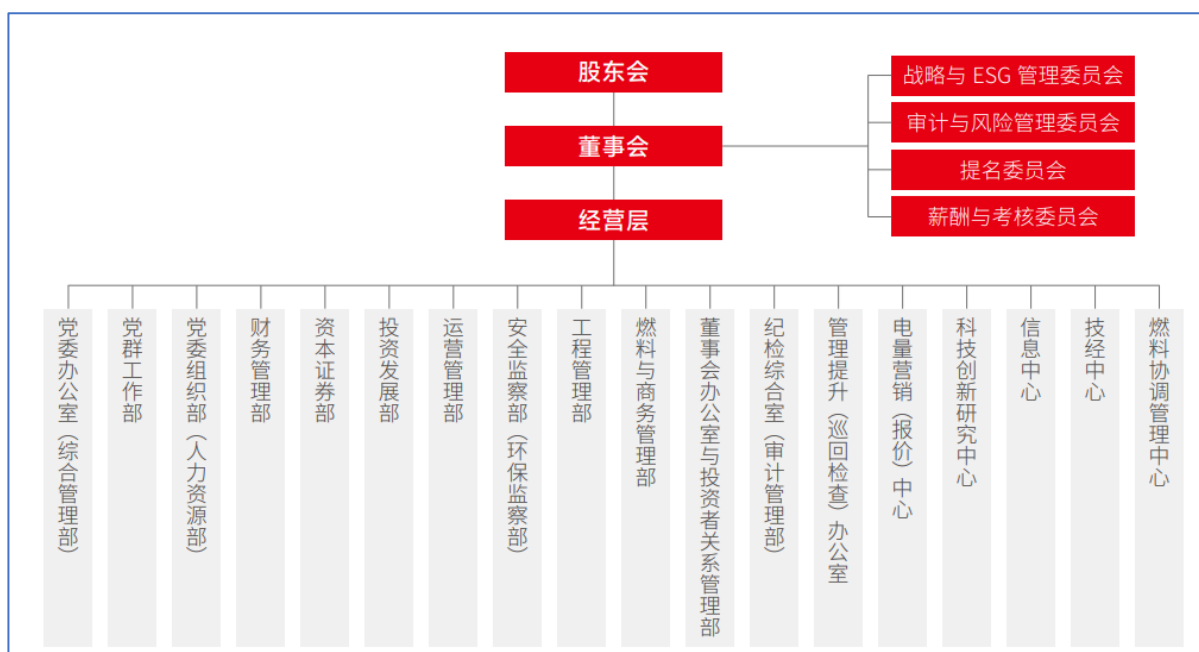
股东会

董事会

经营层

战略与 ESG 管理委员会

审计与风险管理委员会

提名委员会

薪酬与考核委员会

党委办公室（综合管理部）

党群工作部

党委组织部（人力资源部）

财务管理部

资本证券部

投资发展部

运营管理部

安全监察部（环保监察部）

工程管理部

燃料与商务管理部

董事会办公室与投资者关系管理部

纪检综合室（审计管理部）

管理提升（巡回检查）办公室

电量营销（报价）中心

科技创新研究中心

信息中心

技经中心

燃料协调管理中心